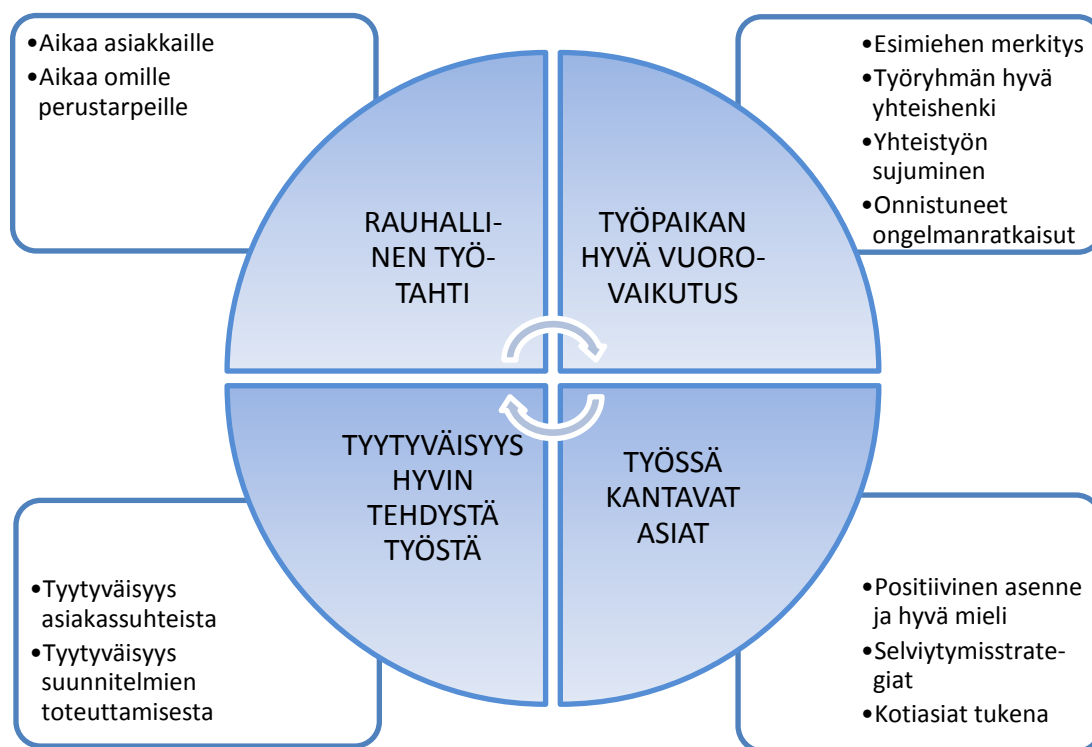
•Aikaa asiakkaille
•Aikaa omille perustarpeille

•Esimiehen merkitys
•Työryhmän hyvä yhteishenki
•Yhteistyön sujuminen
•Onnistuneet ongelmanratkaisut

RAUHALLINEN TYÖTAHTI

TYÖPAIKAN HYVÄ VUOROVAIKUTUS

TYYTYVÄISYYS HYVIN TEHDYSTÄ TYÖSTÄ

TYÖSSÄ KANTAVAT ASIAT

•Tyytyväisyys asiakassuhteista
•Tyytyväisyys suunnitelmien toteuttamisesta

•Positiivinen asenne ja hyvä mieli
•Selviytymisstrategiat
•Kotiasiat tukena